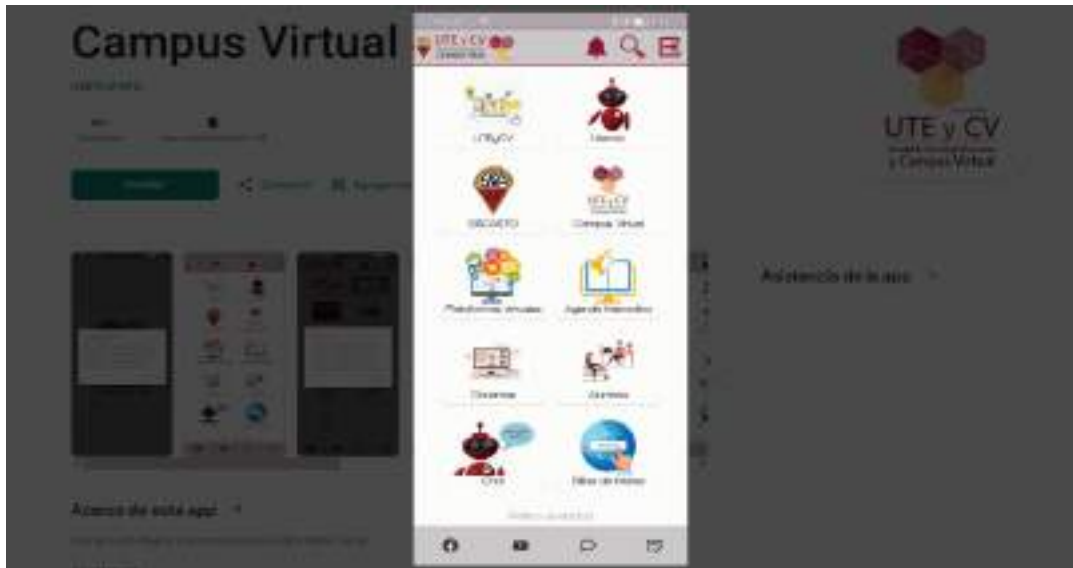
Campus Virtual

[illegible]

Instalar

Compartir

Agregar

Acerca de esta app →

Asistencia de la app ⌄

UTE y CV

y Campus Virtual

UTE y CV

UTEyCV

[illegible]

DECATO

Campus Virtual

Plataformas virtuales

Agenda Interactiva

Docentes

Alumnos

Chat

Sitios de interés